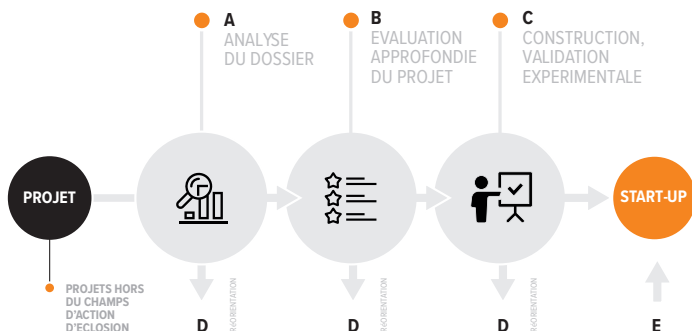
A
ANALYSE
DU DOSSIER

B
EVALUATION
APPROFONDIE
DU PROJET

C
CONSTRUCTION,
VALIDATION
EXPERIMENTALE

PROJET

START-UP

PROJETS HORS
DU CHAMPS
D'ACTION
D'ECLOSION

RÉORIENTATION
D

RÉORIENTATION
D

RÉORIENTATION
D

E